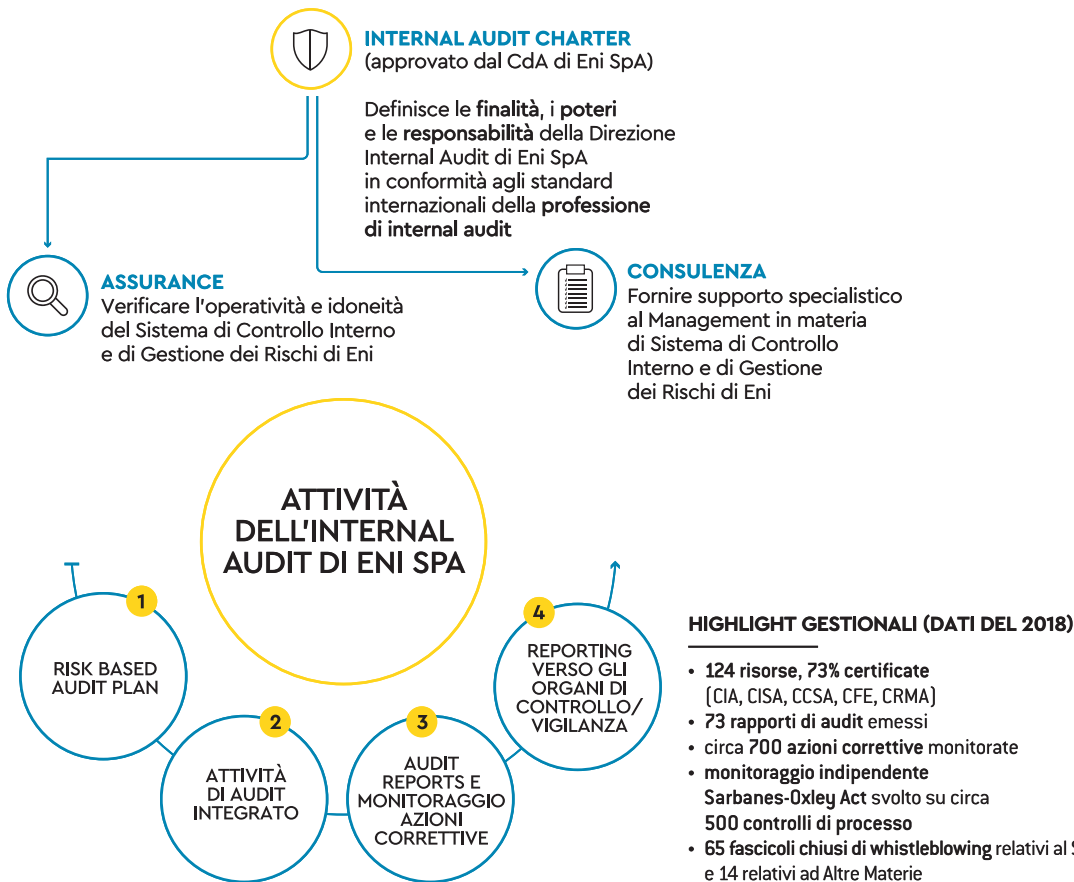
INTERNAL AUDIT CHARTER
(approvato dal CdA di Eni SpA)

Definisce le finalità, i poteri e le responsabilità della Direzione Internal Audit di Eni SpA in conformità agli standard internazionali della professione di internal audit

ASSURANCE
Verificare l'operatività e idoneità del Sistema di Controllo Interno e di Gestione dei Rischi di Eni

CONSULENZA
Fornire supporto specialistico al Management in materia di Sistema di Controllo Interno e di Gestione dei Rischi di Eni

ATTIVITÀ DELL'INTERNAL AUDIT DI ENI SPA

1
RISK BASED AUDIT PLAN

2
ATTIVITÀ DI AUDIT INTEGRATO

3
AUDIT REPORTS E MONITORAGGIO AZIONI CORRETTIVE

4
REPORTING VERSO GLI ORGANI DI CONTROLLO/ VIGILANZA

HIGHLIGHT GESTIONALI (DATI DEL 2018)

• 124 risorse, 73% certificate (CIA, CISA, CCSA, CFE, CRMA)
• 73 rapporti di audit emessi
• circa 700 azioni correttive monitorate
• monitoraggio indipendente Sarbanes-Oxley Act svolto su circa 500 controlli di processo
• 65 fascicoli chiusi di whistleblowing relativi al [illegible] e 14 relativi ad Altre Materie